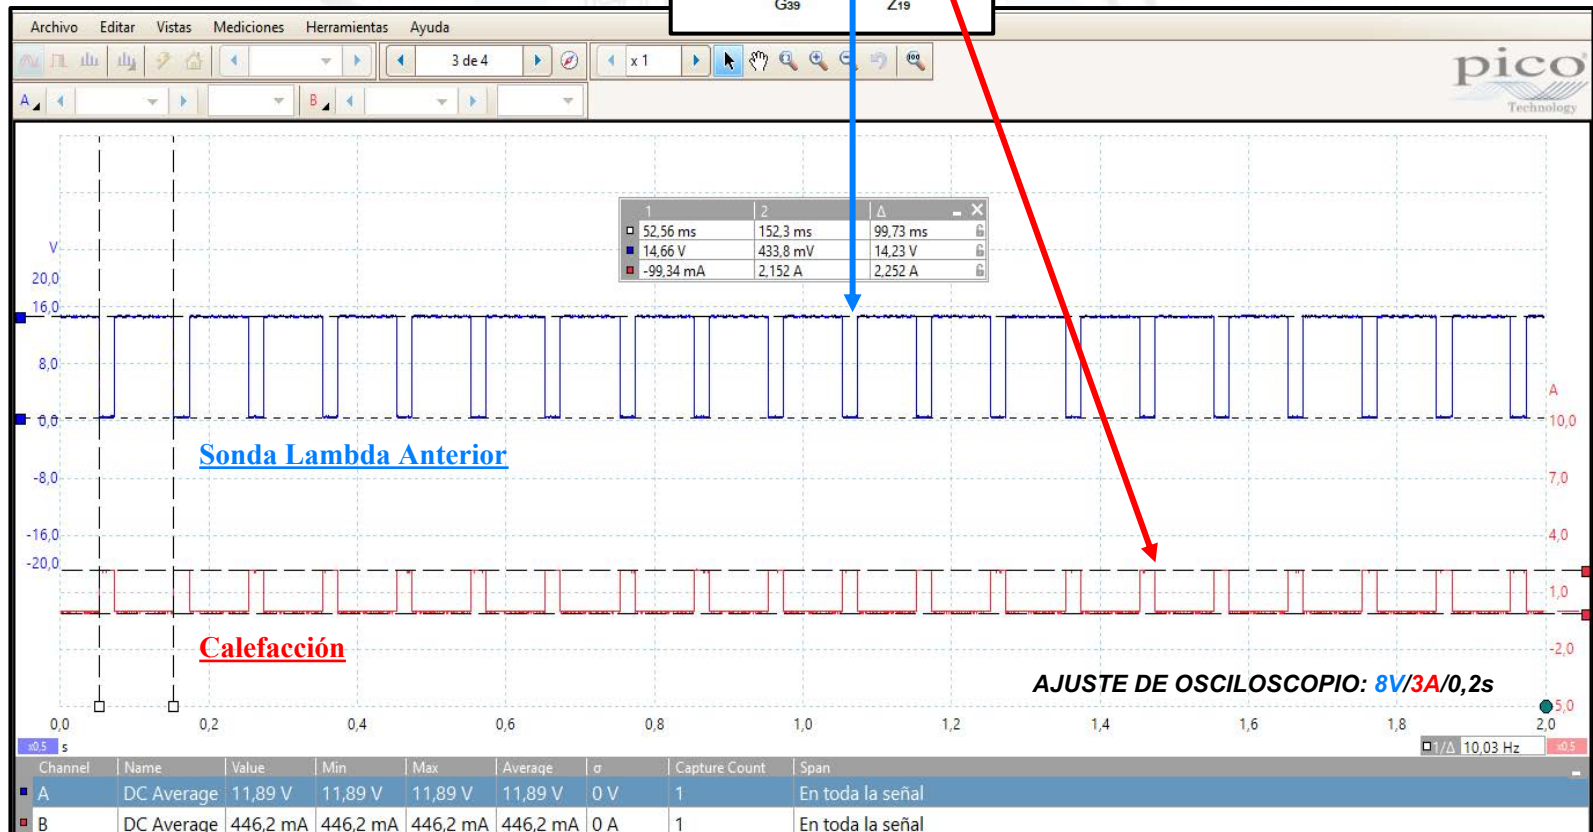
G39 Z19

Archivo Editar Vistas Mediciones Herramientas Ayuda

3 de 4

x 1

pico Technology

A B

| | 1 | 2 | Δ |
|---|---|---|---|
| □ | 52,56 ms | 152,3 ms | 99,73 ms |
| ■ | 14,66 V | 433,8 mV | 14,23 V |
| ■ | -99,34 mA | 2,152 A | 2,252 A |

V
20,0
16,0
8,0
0,0
-8,0
-16,0
-20,0

A
10,0
7,0
4,0
1,0
-2,0
-5,0

Sonda Lambda Anterior

Calefacción

AJUSTE DE OSCILOSCOPIO: 8V/3A/0,2s

0,0 0,2 0,4 0,6 0,8 1,0 1,2 1,4 1,6 1,8 2,0

x0,5 s

1/Δ 10,03 Hz x0,5

| Channel | Name | Value | Min | Max | Average | σ | Capture Count | Span |
|---|---|---|---|---|---|---|---|---|
| A | DC Average | 11,89 V | 11,89 V | 11,89 V | 11,89 V | 0 V | 1 | En toda la señal |
| B | DC Average | 446,2 mA | 446,2 mA | 446,2 mA | 446,2 mA | 0 A | 1 | En toda la señal |